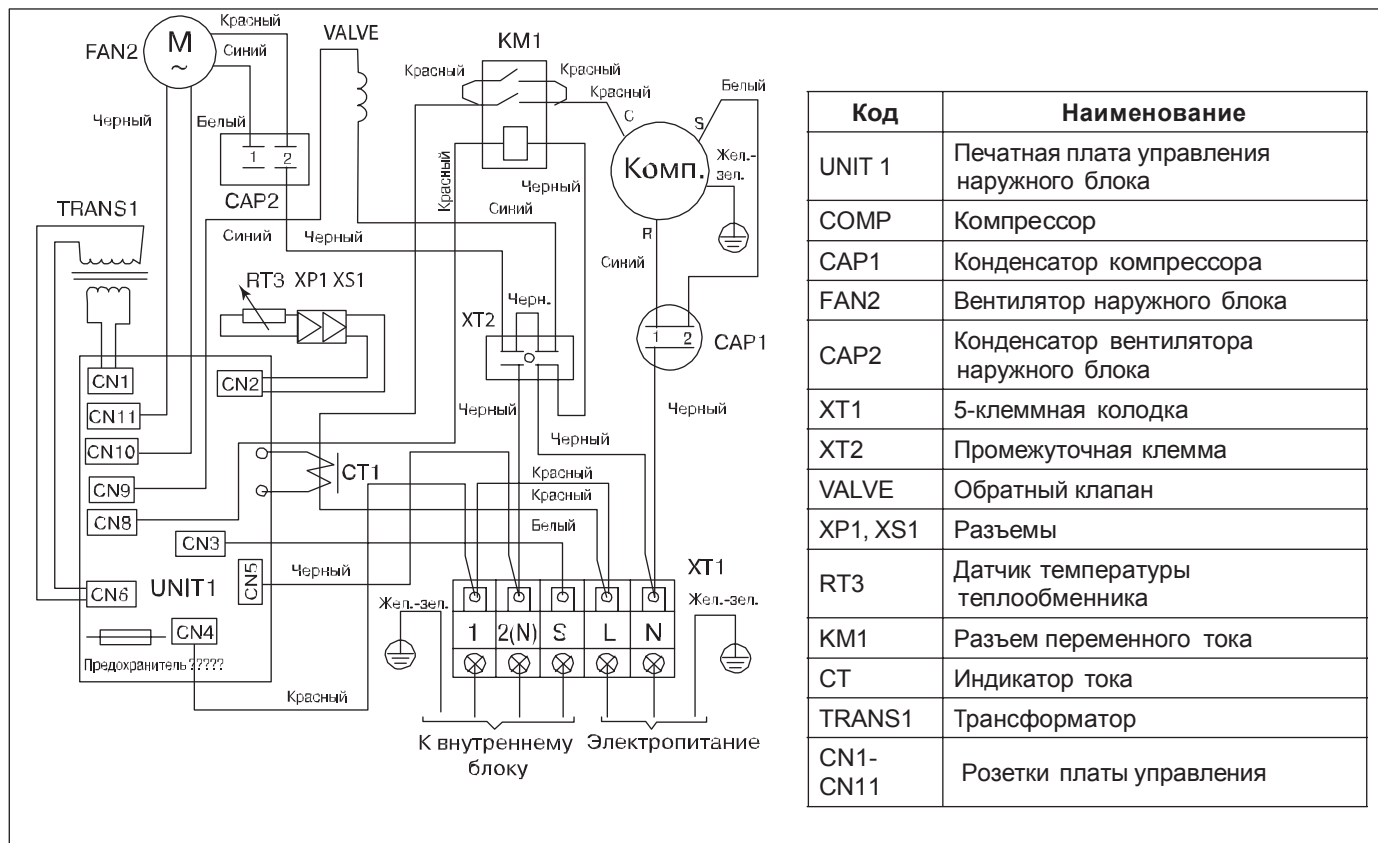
FAN2
M
~
Красный
Синий
Белый
Черный
1 2
CAP2
VALVE
KM1
Красный
Красный
Красный
Белый
C
S
Комп.
Жел.-зел.
R
Красный
Черный
Синий
Синий
Черный
Синий
TRANS1
RT3 XP1 XS1
XT2
Черн.
1 2
CAP1
CN1
CN11
CN10
CN2
CN9
CN8
CT1
CN3
CN5
CN6
UNIT1
CN4
Предохранитель ?????
Черный
Черный
Черный
Черный
Красный
Красный
Белый
Черный
XT1
Жел.-зел.
Жел.-зел.
1
2(N)
S
L
N
Красный
К внутреннему блоку
Электропитание

| Код | Наименование |
|---|---|
| UNIT 1 | Печатная плата управления наружного блока |
| COMP | Компрессор |
| CAP1 | Конденсатор компрессора |
| FAN2 | Вентилятор наружного блока |
| CAP2 | Конденсатор вентилятора наружного блока |
| XT1 | 5-клеммная колодка |
| XT2 | Промежуточная клемма |
| VALVE | Обратный клапан |
| XP1, XS1 | Разъемы |
| RT3 | Датчик температуры теплообменника |
| KM1 | Разъем переменного тока |
| CT | Индикатор тока |
| TRANS1 | Трансформатор |
| CN1-CN11 | Розетки платы управления |